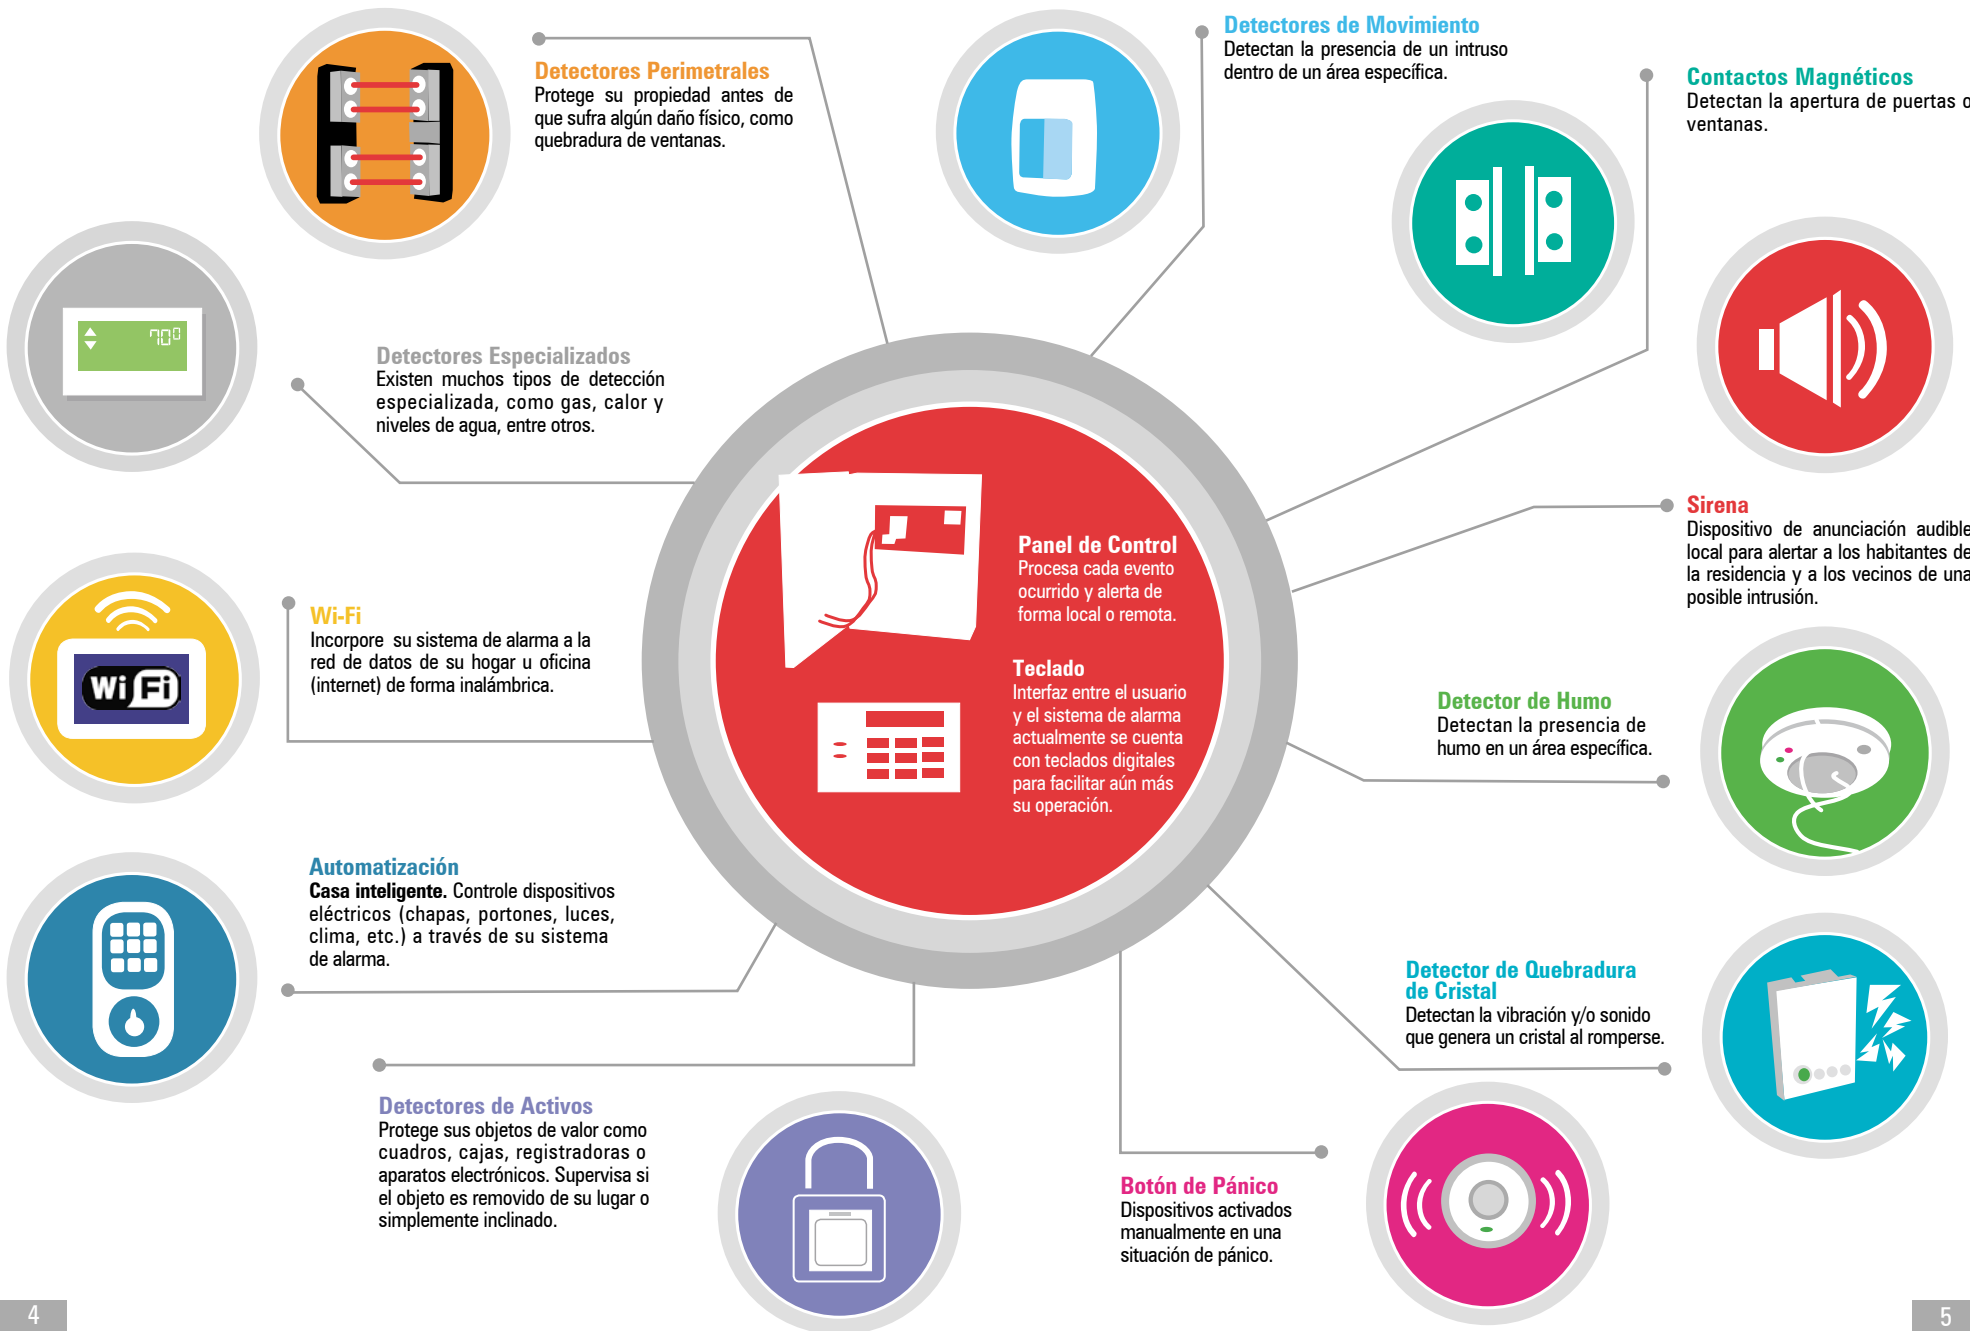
Detectores Perimetrales
Protege su propiedad antes de que sufra algún daño físico, como quebradura de ventanas.

Detectores de Movimiento
Detectan la presencia de un intruso dentro de un área específica.

Contactos Magnéticos
Detectan la apertura de puertas o ventanas.

70

Detectores Especializados
Existen muchos tipos de detección especializada, como gas, calor y niveles de agua, entre otros.

Panel de Control
Procesa cada evento ocurrido y alerta de forma local o remota.

Teclado
Interfaz entre el usuario y el sistema de alarma actualmente se cuenta con teclados digitales para facilitar aún más su operación.

Sirena
Dispositivo de anunciación audible local para alertar a los habitantes de la residencia y a los vecinos de una posible intrusión.

Wi-Fi
Incorpore su sistema de alarma a la red de datos de su hogar u oficina (internet) de forma inalámbrica.

Wi Fi

Detector de Humo
Detectan la presencia de humo en un área específica.

Automatización
Casa inteligente. Controle dispositivos eléctricos (chapas, portones, luces, clima, etc.) a través de su sistema de alarma.

Detector de Quebradura de Cristal
Detectan la vibración y/o sonido que genera un cristal al romperse.

Detectores de Activos
Protege sus objetos de valor como cuadros, cajas, registradoras o aparatos electrónicos. Supervisa si el objeto es removido de su lugar o simplemente inclinado.

Botón de Pánico
Dispositivos activados manualmente en una situación de pánico.

4

5